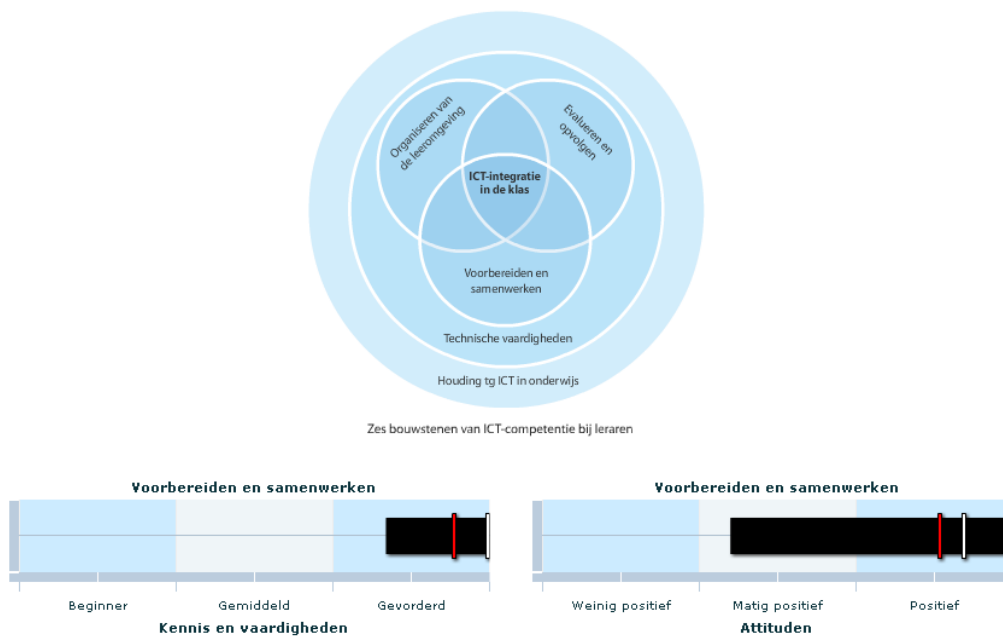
Organiseren van de leeromgeving

Evalueren en opvolgen

ICT-integratie in de klas

Voorbereiden en samenwerken

Technische vaardigheden

Houding tg ICT in onderwijs

Zes bouwstenen van ICT-competentie bij leraren

Voorbereiden en samenwerken

Beginner

Gemiddeld

Gevorderd

Kennis en vaardigheden

Voorbereiden en samenwerken

Weinig positief

Matig positief

Positief

Attituden